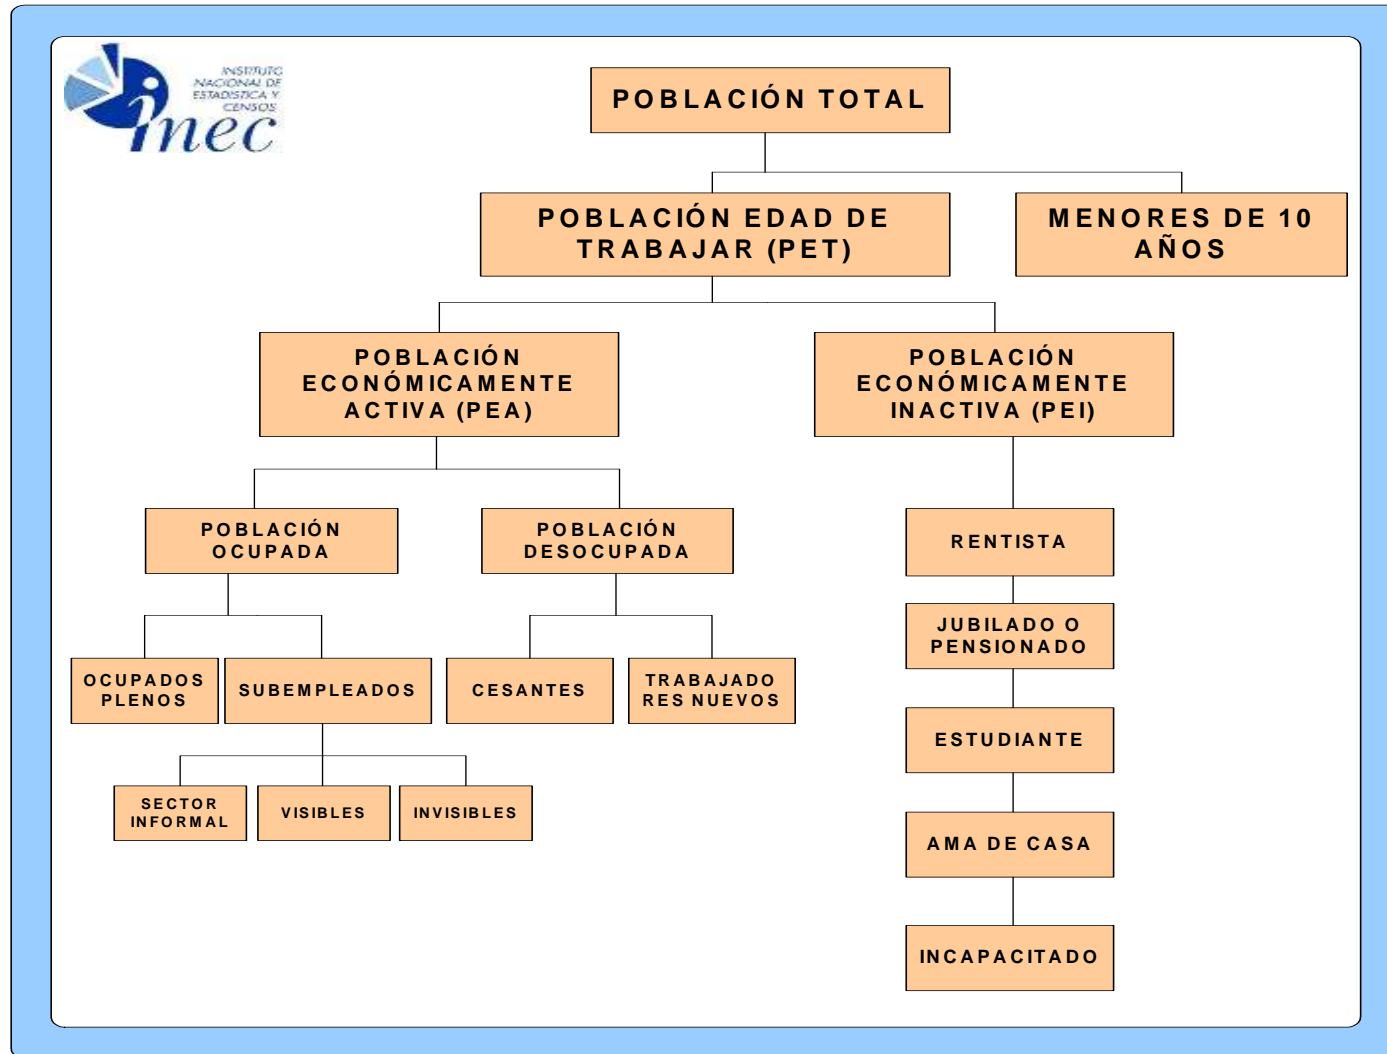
INSTITUTO NACIONAL DE ESTADISTICA Y CENSOS
inec

POBLACIÓN TOTAL

POBLACIÓN EDAD DE TRABAJAR (PET)

MENORES DE 10 AÑOS

POBLACIÓN ECONÓMICAMENTE ACTIVA (PEA)

POBLACIÓN ECONÓMICAMENTE INACTIVA (PEI)

POBLACIÓN OCUPADA

POBLACIÓN DESOCUPADA

RENTISTA

JUBILADO O PENSIONADO

ESTUDIANTE

AMA DE CASA

INCAPACITADO

OCUPADOS PLENOS

SUBEMPLEADOS

CESANTES

TRABAJADO RES NUEVOS

SECTOR INFORMAL

VISIBLES

INVISIBLES